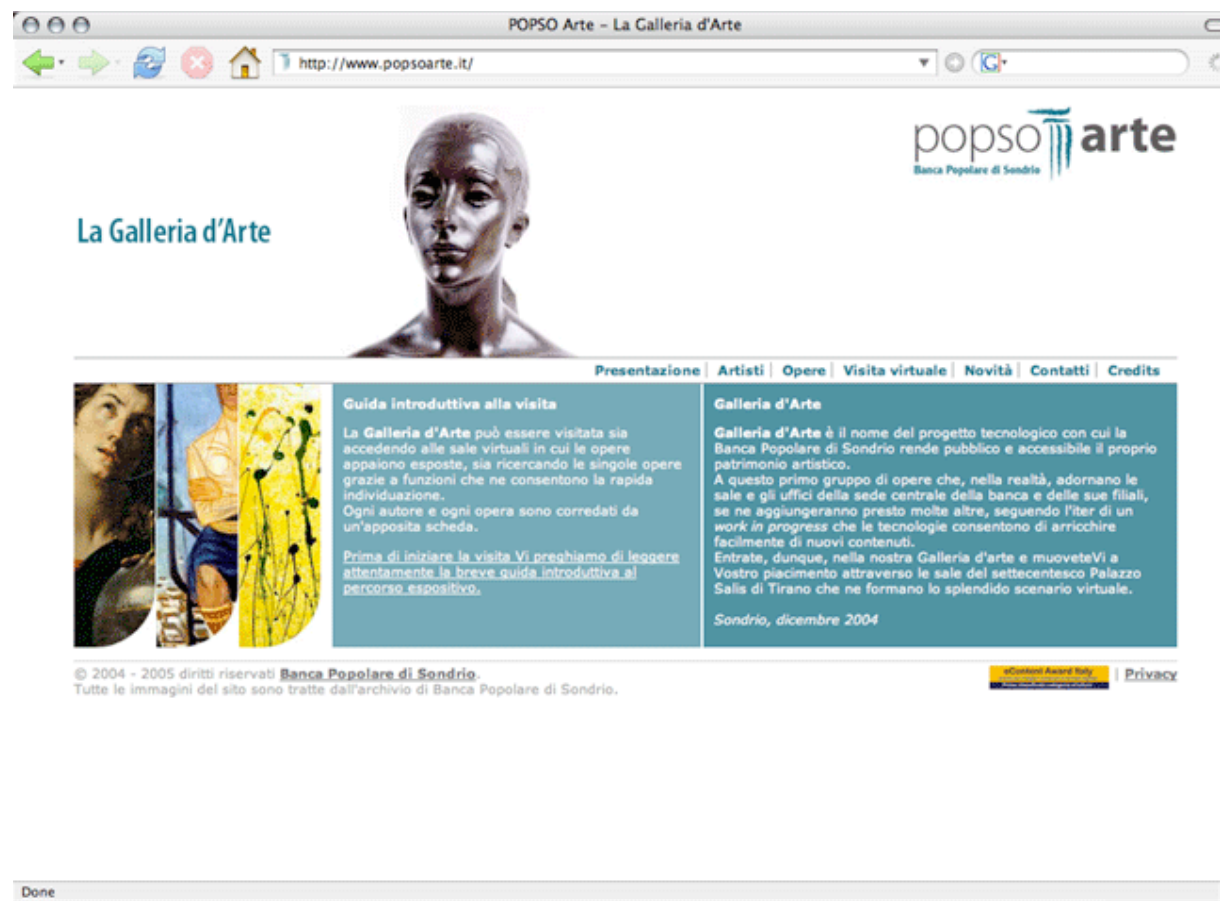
POPSO Arte – La Galleria d'Arte

http://www.popsoarte.it/

G

popso arte
Banca Popolare di Sondrio

La Galleria d'Arte

Presentazione | Artisti | Opere | Visita virtuale | Novità | Contatti | Credits

Guida introduttiva alla visita

La **Galleria d'Arte** può essere visitata sia accedendo alle sale virtuali in cui le opere appaiono esposte, sia ricercando le singole opere grazie a funzioni che ne consentono la rapida individuazione.
Ogni autore e ogni opera sono corredati da un'apposita scheda.

Prima di iniziare la visita Vi preghiamo di leggere attentamente la breve guida introduttiva al percorso espositivo.

Galleria d'Arte

**Galleria d'Arte** è il nome del progetto tecnologico con cui la Banca Popolare di Sondrio rende pubblico e accessibile il proprio patrimonio artistico.
A questo primo gruppo di opere che, nella realtà, adornano le sale e gli uffici della sede centrale della banca e delle sue filiali, se ne aggiungeranno presto molte altre, seguendo l'iter di un *work in progress* che le tecnologie consentono di arricchire facilmente di nuovi contenuti.
Entrate, dunque, nella nostra Galleria d'arte e muoveteVi a Vostro piacimento attraverso le sale del settecentesco Palazzo Salis di Tirano che ne formano lo splendido scenario virtuale.

*Sondrio, dicembre 2004*

© 2004 - 2005 diritti riservati Banca Popolare di Sondrio.
Tutte le immagini del sito sono tratte dall'archivio di Banca Popolare di Sondrio.

eContent Award Italy | Privacy

Done